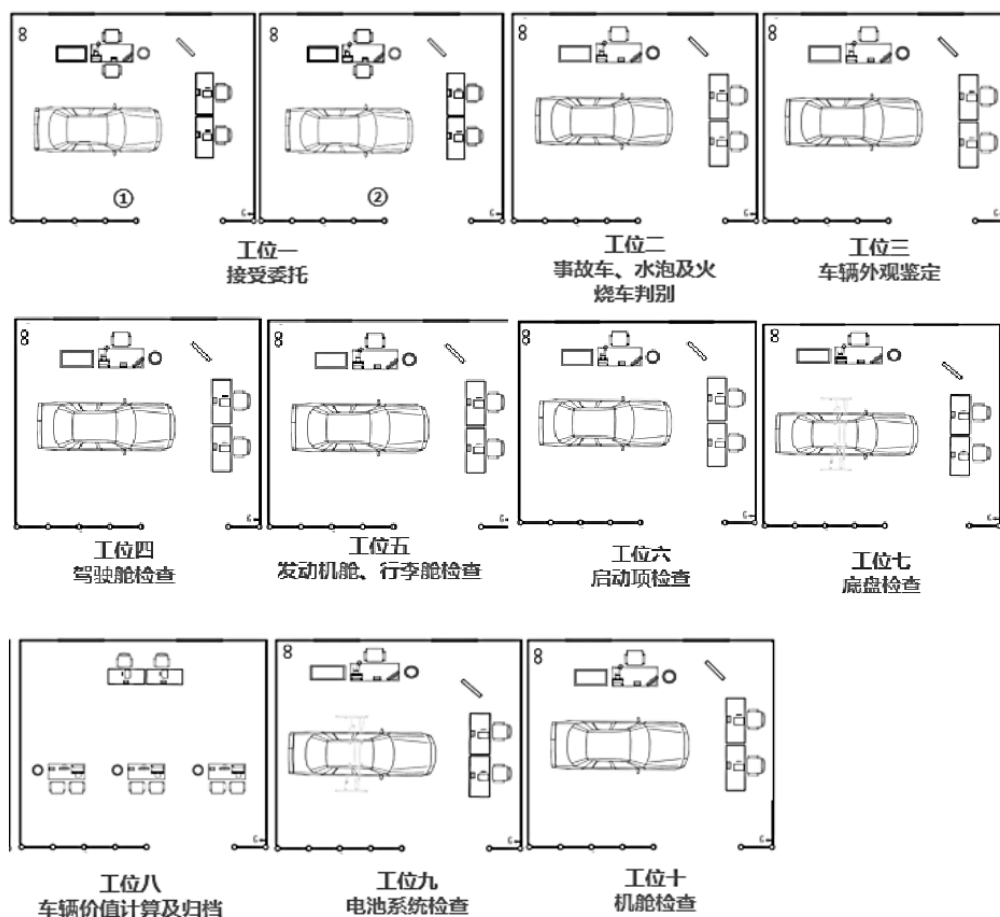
①

②

工位一
接受委托

工位二
事故车、水泡及火烧车判别

工位三
车辆外观鉴定

工位四
驾驶舱检查

工位五
发动机舱、行李舱检查

工位六
启动项检查

工位七
底盘检查

工位八
车辆价值计算及归档

工位九
电池系统检查

工位十
机舱检查